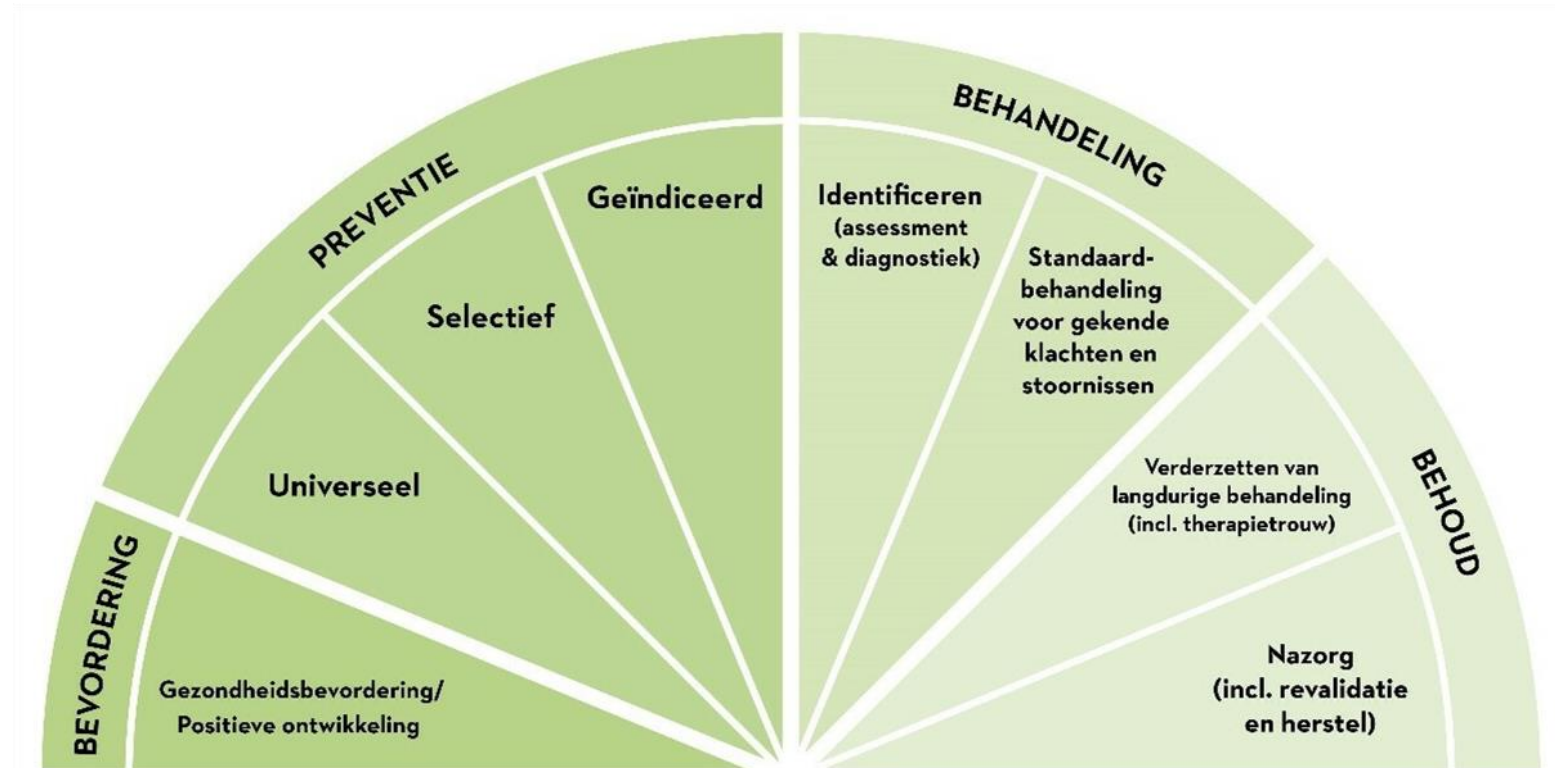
BEVORDERING

Gezondheidsbevordering/ Positieve ontwikkeling

PREVENTIE

Universeel

Selectief

Geïndiceerd

BEHANDELING

Identificeren (assessment & diagnostiek)

Standaardbehandeling voor gekende klachten en stoornissen

BEHOUD

Verderzetten van langdurige behandeling (incl. therapietrouw)

Nazorg (incl. revalidatie en herstel)